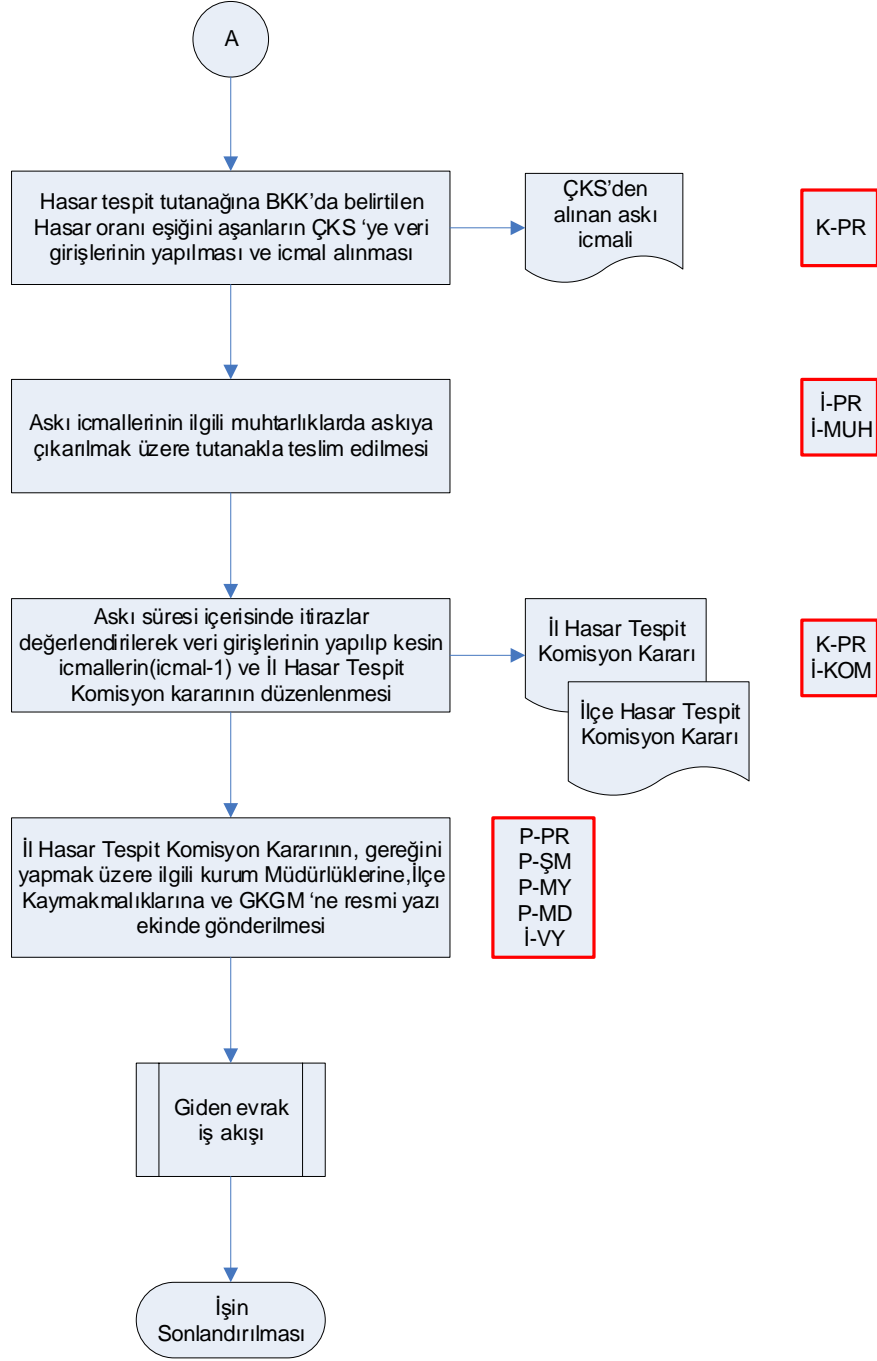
A

Hasar tespit tutanağına BKK'da belirtilen Hasar oranı eşiğini aşanların ÇKS 'ye veri girişlerinin yapılması ve icmal alınması

ÇKS'den alınan askı icmali

K-PR

Askı icmallerinin ilgili muhtarlıklarda askıya çıkarılmak üzere tutanakla teslim edilmesi

İ-PR
İ-MUH

Askı süresi içerisinde itirazlar değerlendirilerek veri girişlerinin yapılıp kesin icmallerin(icmal-1) ve İl Hasar Tespit Komisyon kararının düzenlenmesi

İl Hasar Tespit Komisyon Kararı

İlçe Hasar Tespit Komisyon Kararı

K-PR
İ-KOM

İl Hasar Tespit Komisyon Kararının, gereğini yapmak üzere ilgili kurum Müdürlüklerine,İlçe Kaymakmalıklarına ve GKGM 'ne resmi yazı ekinde gönderilmesi

P-PR
P-ŞM
P-MY
P-MD
İ-VY

Giden evrak iş akışı

İşin Sonlandırılması